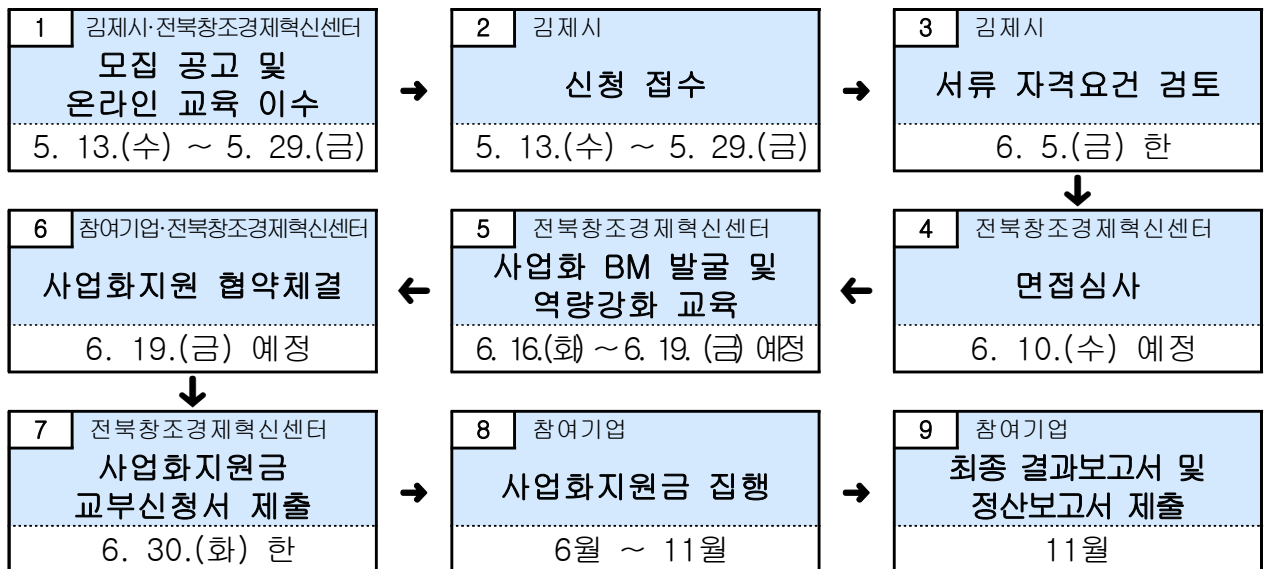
1 김제시·전북창조경제혁신센터
모집 공고 및 온라인 교육 이수
5. 13.(수) ~ 5. 29.(금)

2 김제시
신청 접수
5. 13.(수) ~ 5. 29.(금)

3 김제시
서류 자격요건 검토
6. 5.(금) 한

4 전북창조경제혁신센터
면접심사
6. 10.(수) 예정

5 전북창조경제혁신센터
사업화 BM 발굴 및 역량강화 교육
6. 16.(화) ~6. 19. (금) 예정

6 참여기업·전북창조경제혁신센터
사업화지원 협약체결
6. 19.(금) 예정

7 전북창조경제혁신센터
사업화지원금 교부신청서 제출
6. 30.(화) 한

8 참여기업
사업화지원금 집행
6월 ~ 11월

9 참여기업
최종 결과보고서 및 정산보고서 제출
11월